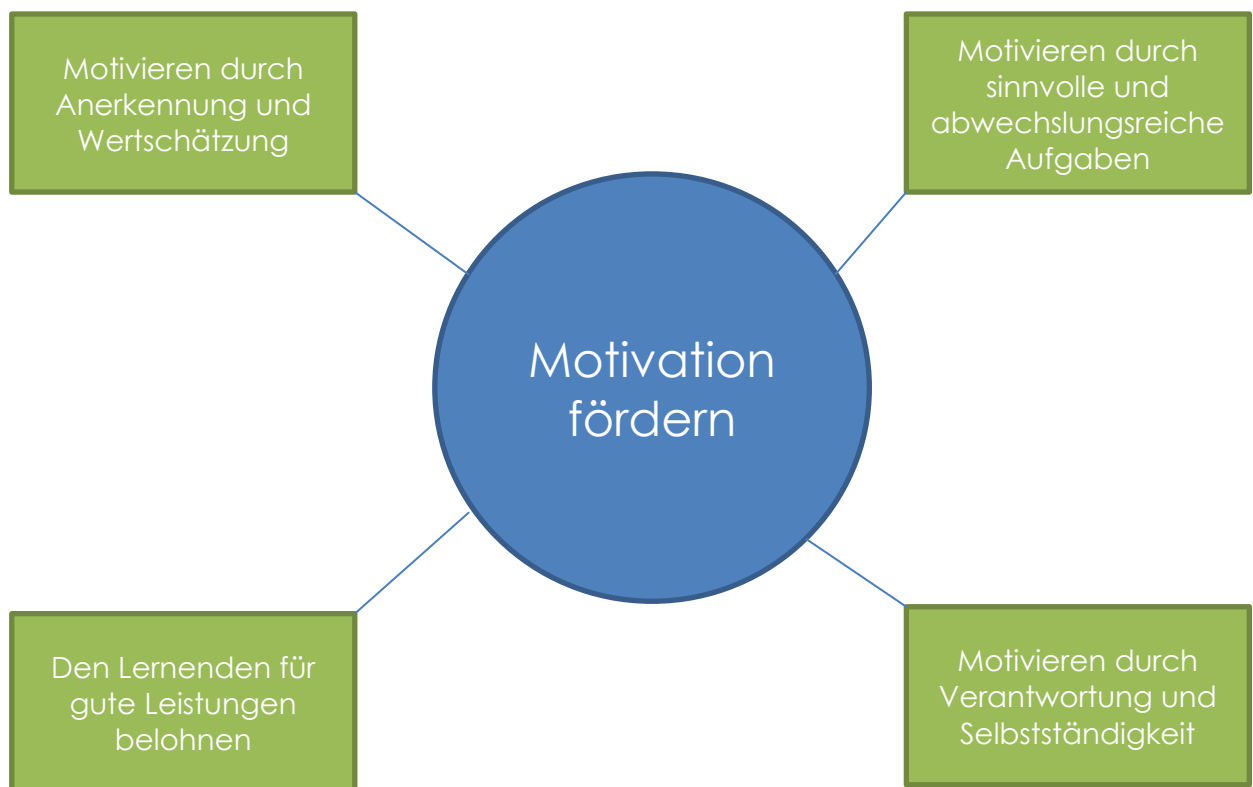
Motivieren durch Anerkennung und Wertschätzung

Motivieren durch sinnvolle und abwechslungsreiche Aufgaben

Motivation fördern

Den Lernenden für gute Leistungen belohnen

Motivieren durch Verantwortung und Selbstständigkeit